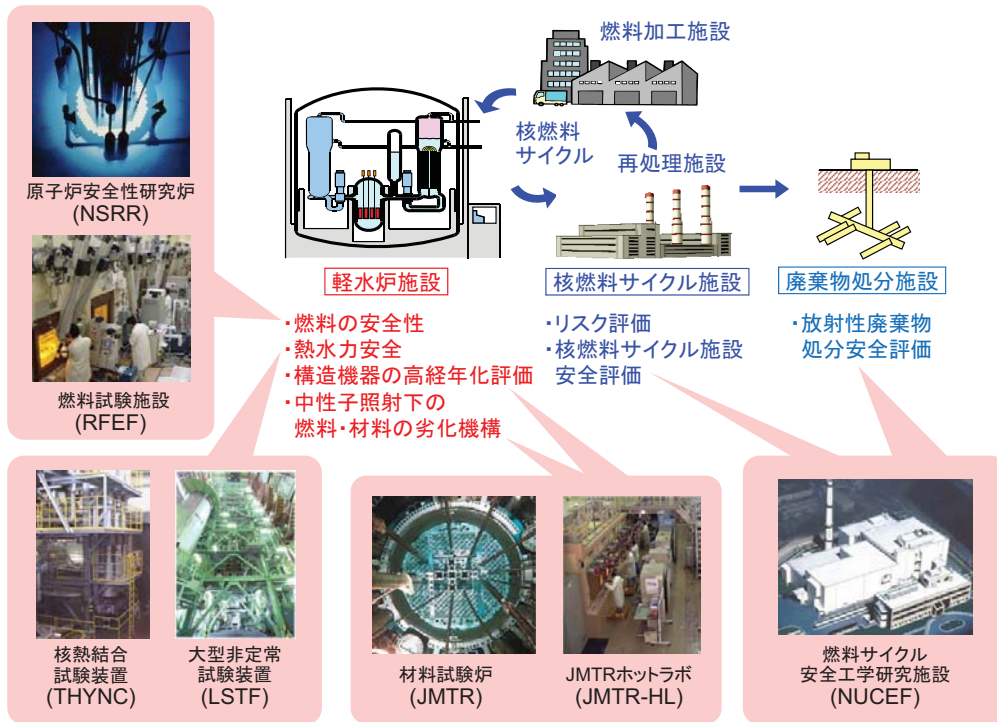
原子炉安全性研究炉
(NSRR)

燃料試験施設
(RFEF)

燃料加工施設

核燃料
サイクル

再処理施設

軽水炉施設

・燃料の安全性
・熱水力安全
・構造機器の高経年化評価
・中性子照射下の
燃料・材料の劣化機構

核燃料サイクル施設

・リスク評価
・核燃料サイクル施設
安全評価

廃棄物処分施設

・放射性廃棄物
処分安全評価

核熱結合
試験装置
(THYNC)

大型非定常
試験装置
(LSTF)

材料試験炉
(JMTR)

JMTRホットラボ
(JMTR-HL)

燃料サイクル
安全工学研究施設
(NUCEF)